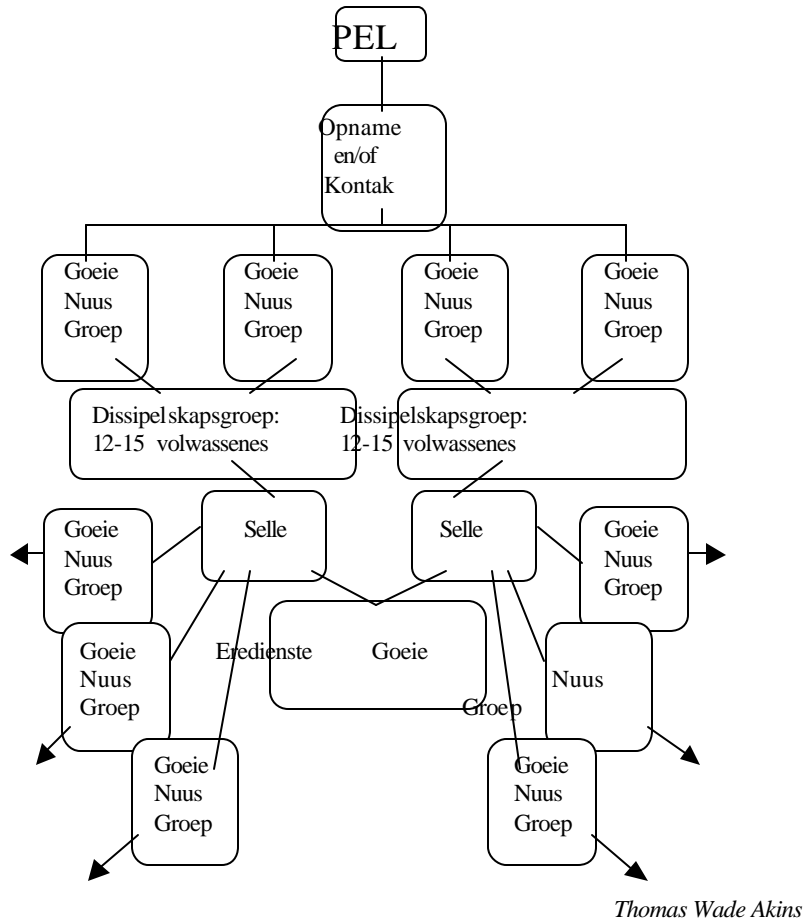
PEL

Opname en/of Kontak

Goeie Nuus Groep

Goeie Nuus Groep

Goeie Nuus Groep

Goeie Nuus Groep

Dissipelskapsgroep: 12-15 volwassenes

Dissipelskapsgroep: 12-15 volwassenes

Goeie Nuus Groep

Selle

Selle

Goeie Nuus Groep

Goeie Nuus Groep

Eredienste

Goeie

Nuus

Groep

Goeie Nuus Groep

Goeie Nuus Groep

Thomas Wade Akins